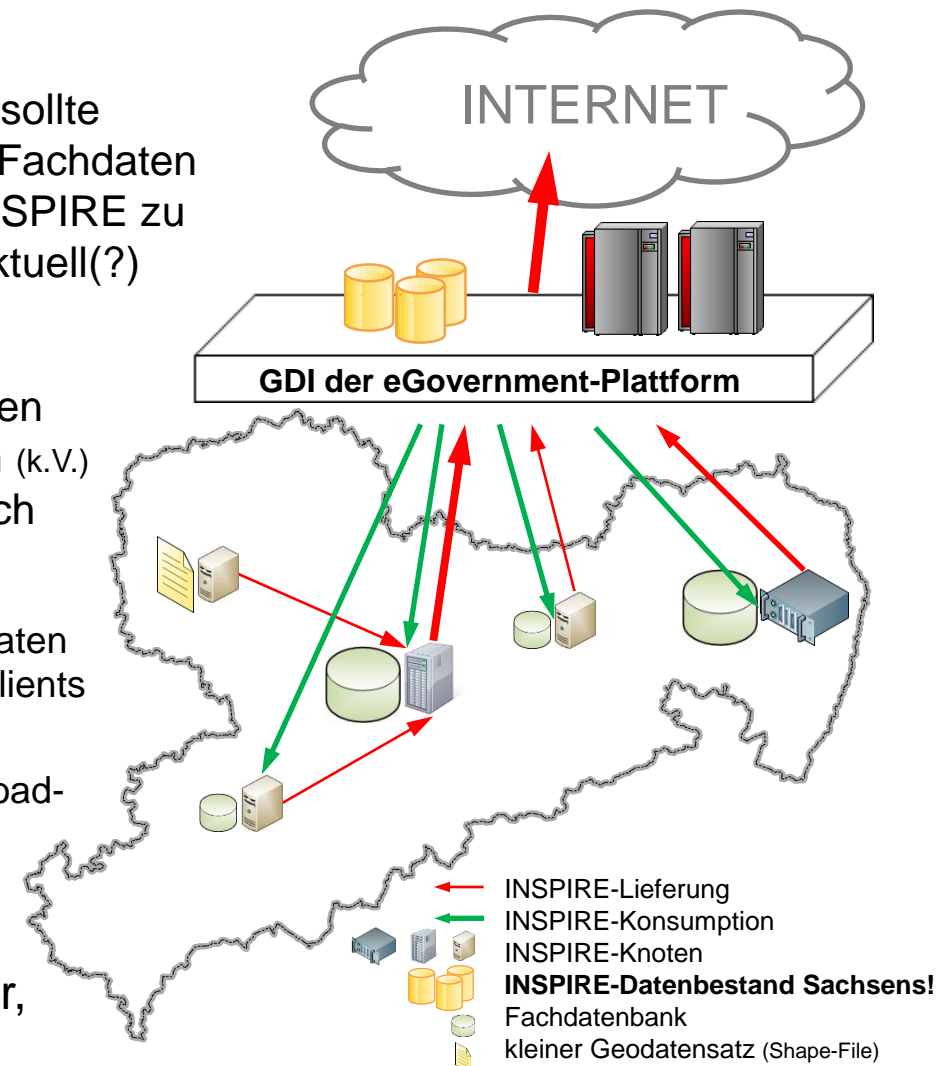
sollte
Fachdaten
SPIRE zu
ktuell(?)

en
(k.V.)
ch

aten
lients

oad-

r,

INTERNET

GDI der eGovernment-Plattform

INSPIRE-Lieferung
INSPIRE-Konsumption
INSPIRE-Knoten
**INSPIRE-Datenbestand Sachsens!**
Fachdatenbank
kleiner Geodatensatz (Shape-File)